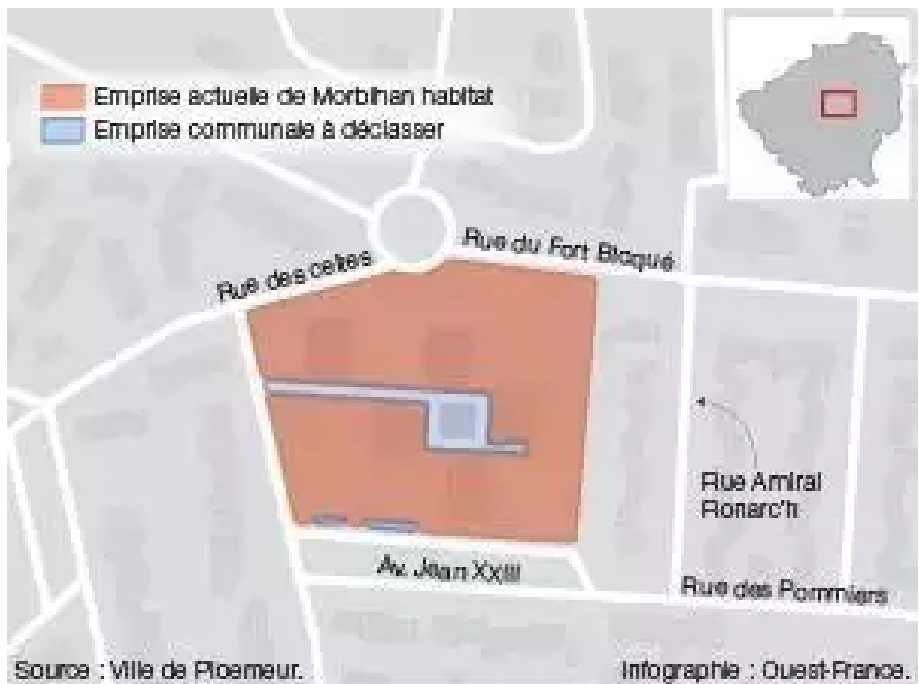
Emprise actuelle de Morbihan habitat
Emprise communale à déclasser

Rue du Fort Bloqué
Rue des celtes
Rue Amiral Ronarc'h
Av. Jean XXIII
Rue des Pommiers

Source : Ville de Ploemeur.
Infographie : Ouest-France.